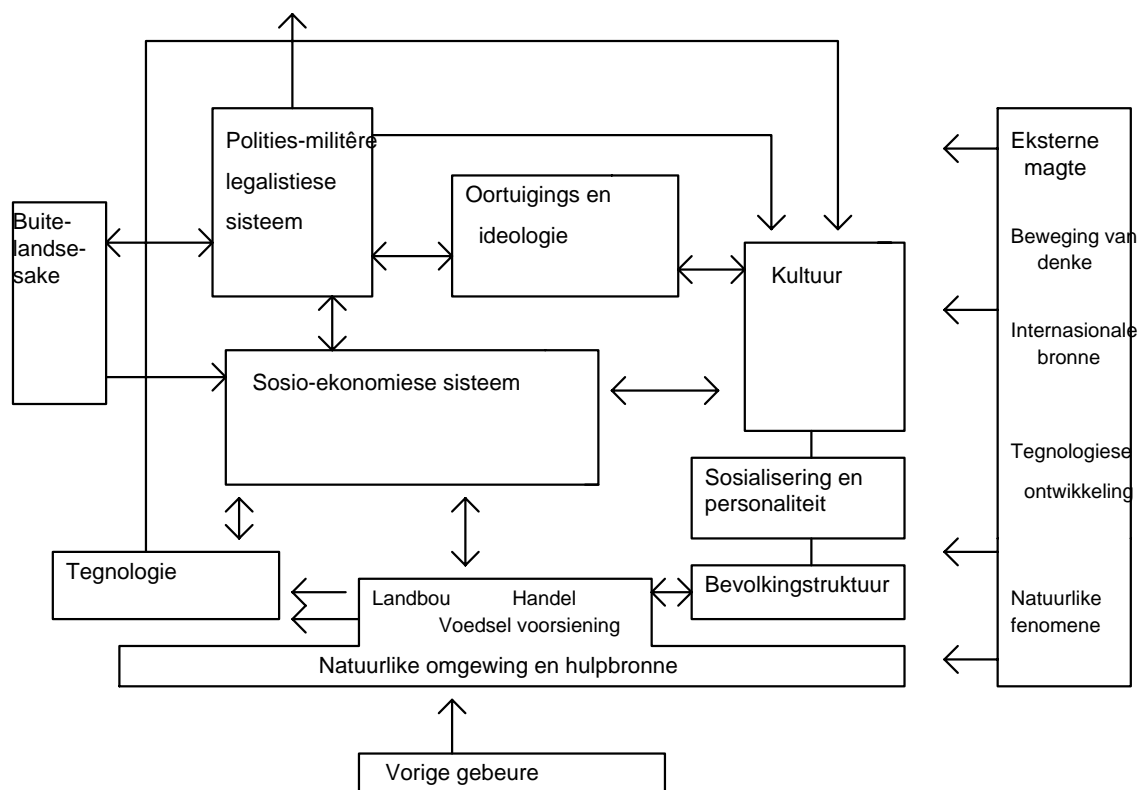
Polities-militêre legalistiese sisteem

Oortuigings en ideologie

Eksterne magte

Beweging van denke

Internasionale bronne

Tegnologiese ontwikkeling

Natuurlike fenomene

Buitelandsesake

Kultuur

Sosio-ekonomiese sisteem

Sosialisering en personaliteit

Tegnologie

Landbou Handel Voedsel voorsiening

Bevolkingstruktuur

Natuurlike omgewing en hulpbronne

Vorige gebeure